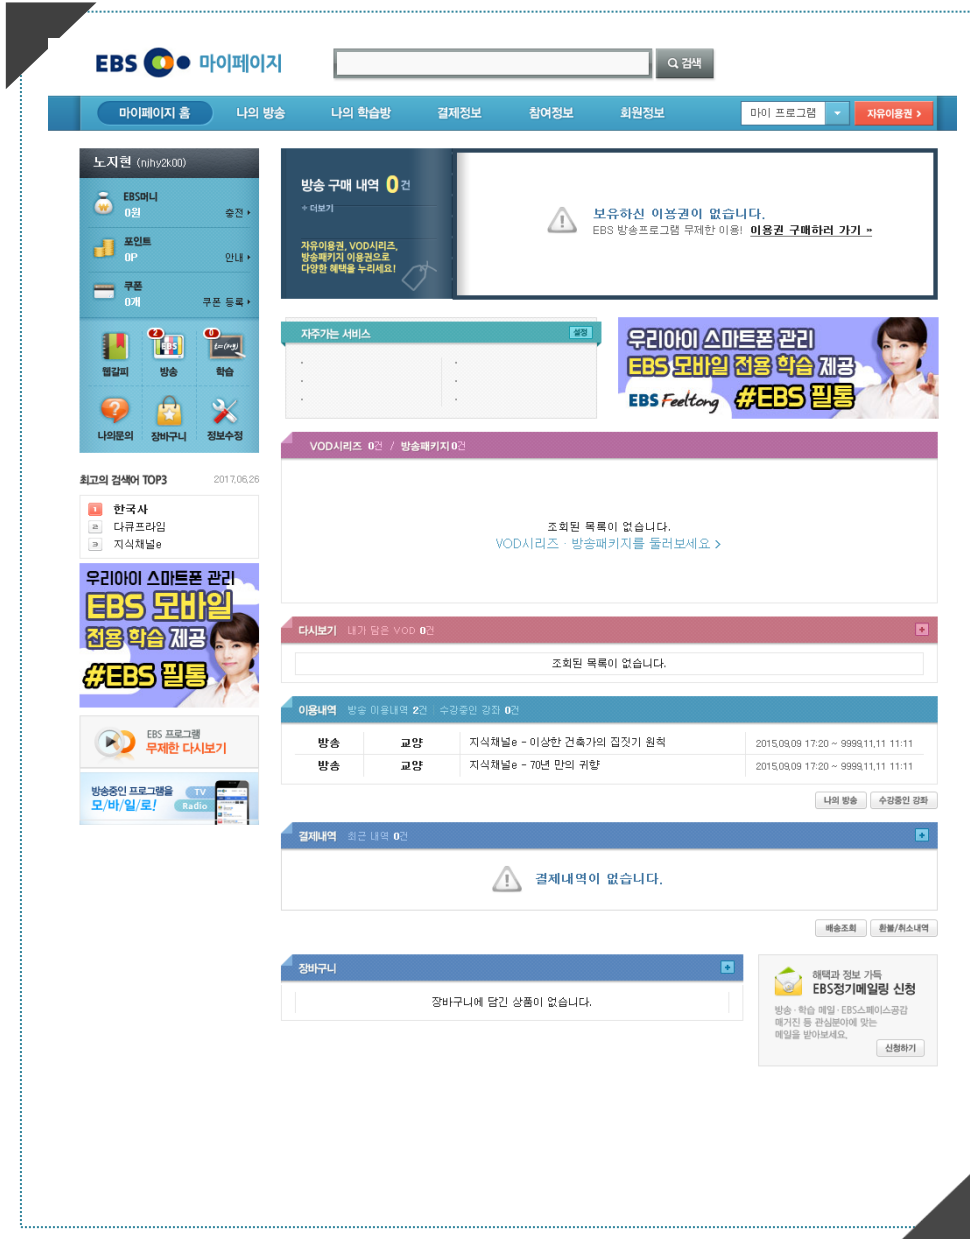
EBS 마이페이지

검색

마이페이지 홈 나의 방송 나의 학습방 결제정보 참여정보 회원정보 마이 프로그램 자유이용권 ›

노지현 (njhy2k00)

EBS머니 0원 충전 ›

포인트 0P 안내 ›

쿠폰 0개 쿠폰 등록 ›

웹갈피 방송 학습

나의문의 장바구니 정보수정

최고의 검색어 TOP3 2017.06.26

1 한국사
2 다큐프라임
3 지식채널e

우리아이 스마트폰 관리 EBS 모바일 전용 학습 제공 #EBS 필통

EBS 프로그램 무제한 다시보기

방송중인 프로그램을 모/바/일/로! TV Radio

방송 구매 내역 0건
+ 더보기
자유이용권, VOD시리즈, 방송패키지 이용권으로 다양한 혜택을 누리세요!

보유하신 이용권이 없습니다.
EBS 방송프로그램 무제한 이용! 이용권 구매하러 가기 »

자주가는 서비스 설정

우리아이 스마트폰 관리 EBS 모바일 전용 학습 제공 EBS Feeltong #EBS 필통

VOD시리즈 0건 / 방송패키지 0건

조회된 목록이 없습니다.
VOD시리즈 · 방송패키지를 둘러보세요 ›

다시보기 내가 담은 VOD 0건

조회된 목록이 없습니다.

이용내역 방송 이용내역 2건 | 수강중인 강좌 0건

| 방송 | 교양 | 지식채널e - 이상한 건축가의 집짓기 원칙 | 2015.09.09 17:20 ~ 9999.11.11 11:11 |
|---|---|---|---|
| 방송 | 교양 | 지식채널e - 70년 만의 귀향 | 2015.09.09 17:20 ~ 9999.11.11 11:11 |

나의 방송 수강중인 강좌

결제내역 최근 내역 0건

결제내역이 없습니다.

배송조회 환불/취소내역

장바구니

장바구니에 담긴 상품이 없습니다.

혜택과 정보 가득
EBS정기메일링 신청
방송 · 학습 메일 · EBS스페이스공감 매거진 등 관심분야에 맞는 메일을 받아보세요.
신청하기